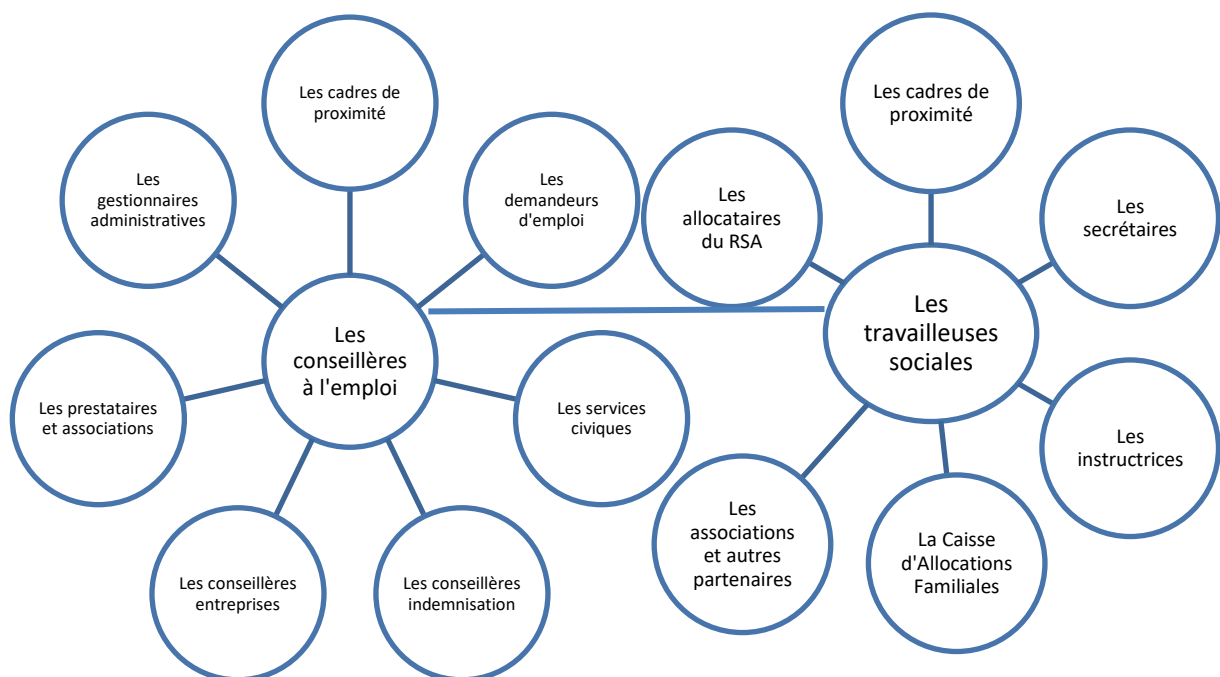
Les cadres de proximité

Les gestionnaires administratives

Les demandeurs d'emploi

Les conseillères à l'emploi

Les prestataires et associations

Les services civiques

Les conseillères entreprises

Les conseillères indemnisation

Les cadres de proximité

Les allocataires du RSA

Les secrétaires

Les travailleuses sociales

Les instructrices

Les associations et autres partenaires

La Caisse d'Allocations Familiales